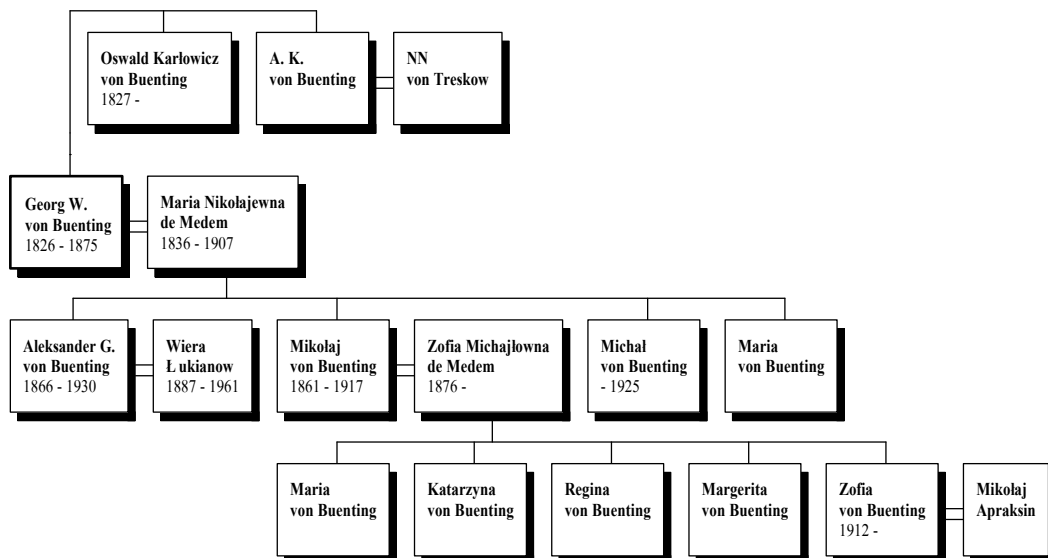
Oswald Karlowicz von Buenting
1827 -

A. K. von Buenting

NN von Treskow

Georg W. von Buenting
1826 - 1875

Maria Nikolajewna de Medem
1836 - 1907

Aleksander G. von Buenting
1866 - 1930

Wiera Łukianow
1887 - 1961

Mikołaj von Buenting
1861 - 1917

Zofia Michajłowna de Medem
1876 -

Michał von Buenting
- 1925

Maria von Buenting

Maria von Buenting

Katarzyna von Buenting

Regina von Buenting

Margerita von Buenting

Zofia von Buenting
1912 -

Mikołaj Apraksin